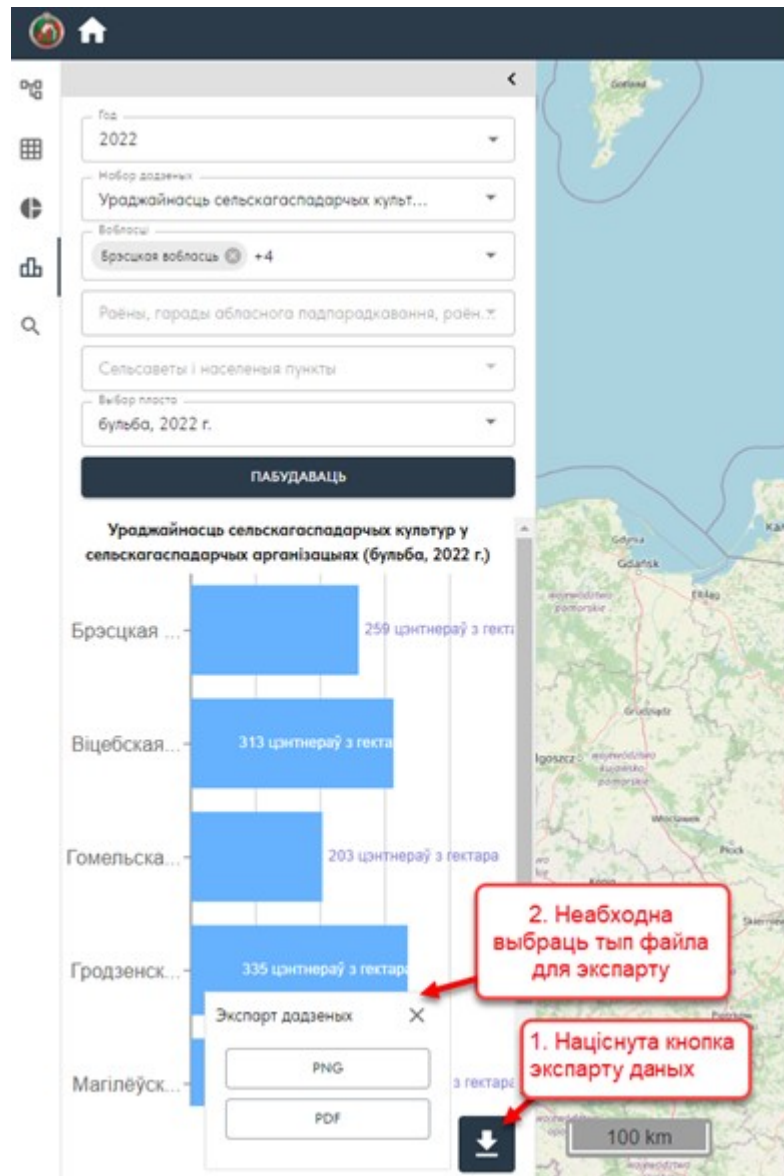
Год
2022

Нобор дадзеных
Ураджайнасць сельскагаспадарчых культ...

Вобласці
Брэсцкая вобласць +4

Раёны, гарады абласнога падпарадкавання, раён...

Сельсаветы і населеныя пункты

Выбар пласта
бульба, 2022 г.

ПАБУДАВАЦЬ

Ураджайнасць сельскагаспадарчых культур у сельскагаспадарчых арганізацыях (бульба, 2022 г.)

Брэсцкая ... 259 цэнтнераў з гекта

Віцебская... 313 цэнтнераў з гектара

Гомельска... 203 цэнтнераў з гектара

Гродзенск... 335 цэнтнераў з гектара

Магілёўск... з гектара

Экспарт дадзеных
PNG
PDF

2. Неабходна выбраць тып файла для экспарту

1. Націснута кнопка экспарту даных

Gotland
Gdynia
Gdańsk
Elbląg
Grudziądz
Bydgoszcz
Włocławek
Płock
100 km